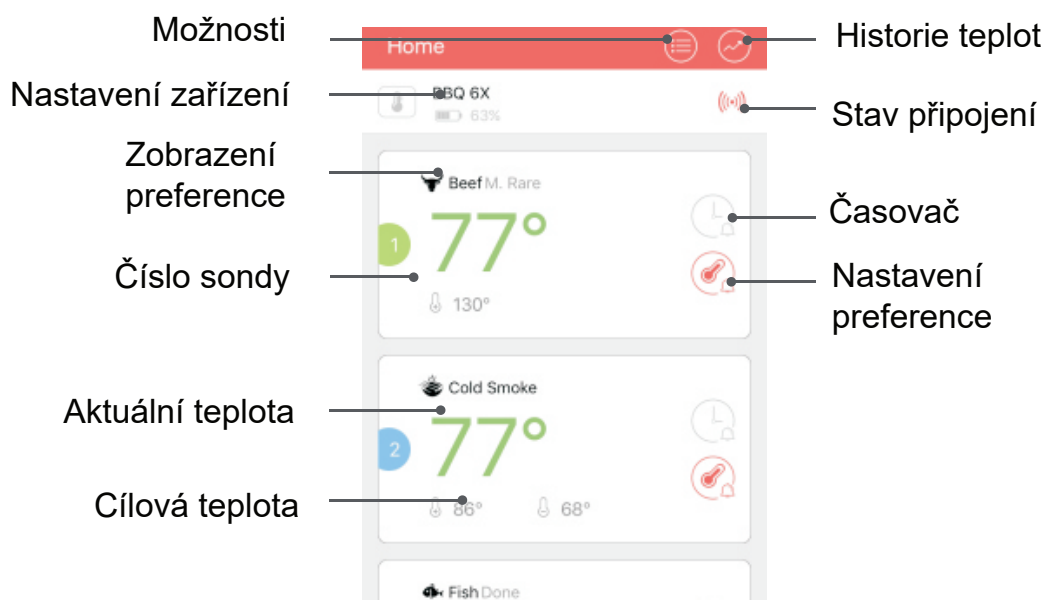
Možnosti

Home

Historie teplot

Nastavení zařízení

BBQ 6X
63%

Stav připojení

Zobrazení preference

Beef M. Rare

Časovač

1

77°

Číslo sondy

Nastavení preference

130°

Cold Smoke

Aktuální teplota

2

77°

Cílová teplota

86°

68°

Fish Done